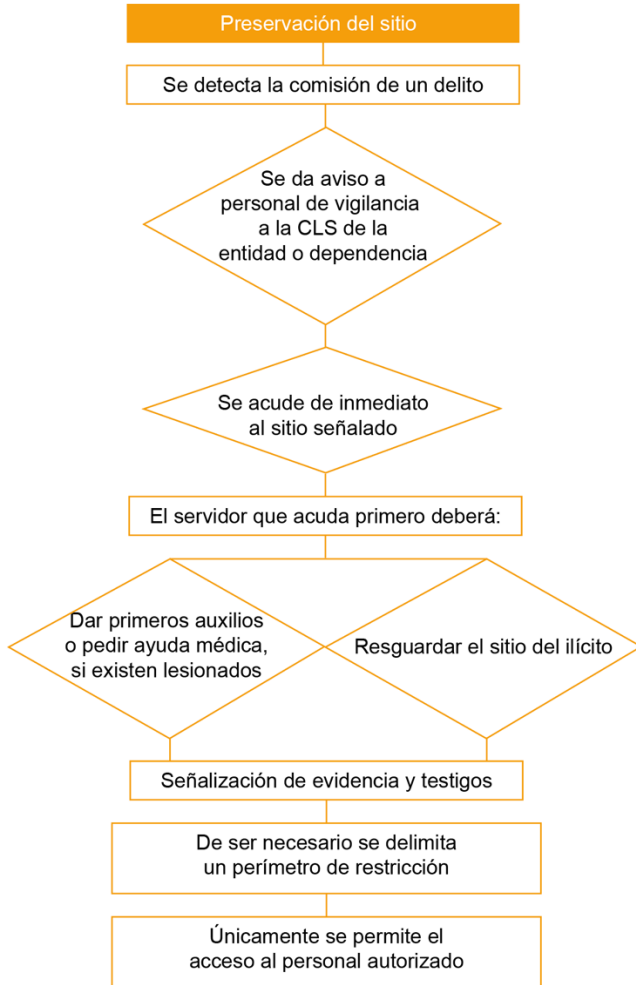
Preservación del sitio

Se detecta la comisión de un delito

Se da aviso a personal de vigilancia a la CLS de la entidad o dependencia

Se acude de inmediato al sitio señalado

El servidor que acuda primero deberá:

Dar primeros auxilios o pedir ayuda médica, si existen lesionados

Resguardar el sitio del ilícito

Señalización de evidencia y testigos

De ser necesario se delimita un perímetro de restricción

Únicamente se permite el acceso al personal autorizado